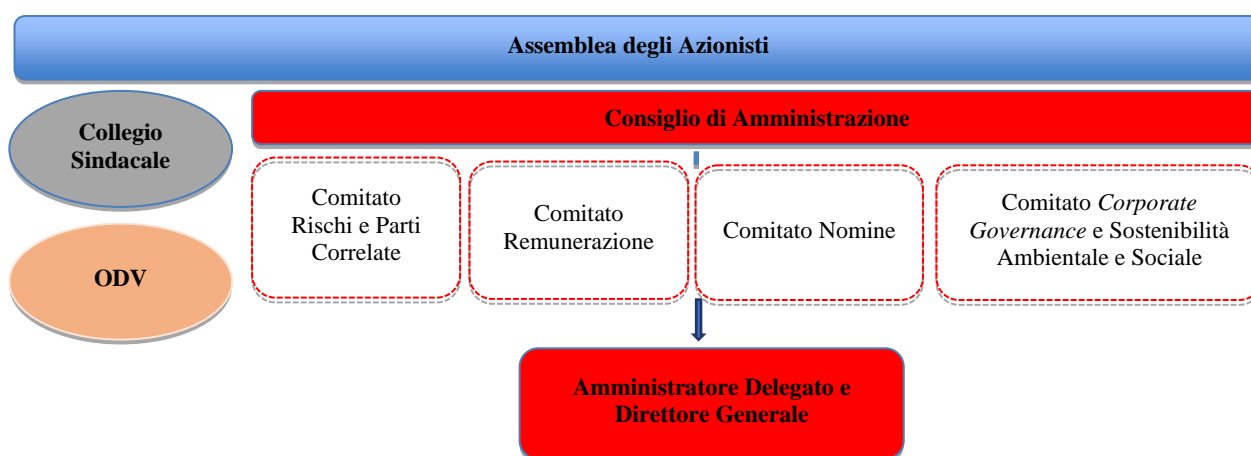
Assemblea degli Azionisti

Collegio Sindacale

Consiglio di Amministrazione

Comitato Rischi e Parti Correlate

Comitato Remunerazione

Comitato Nomine

Comitato *Corporate Governance* e Sostenibilità Ambientale e Sociale

ODV

Amministratore Delegato e Direttore Generale